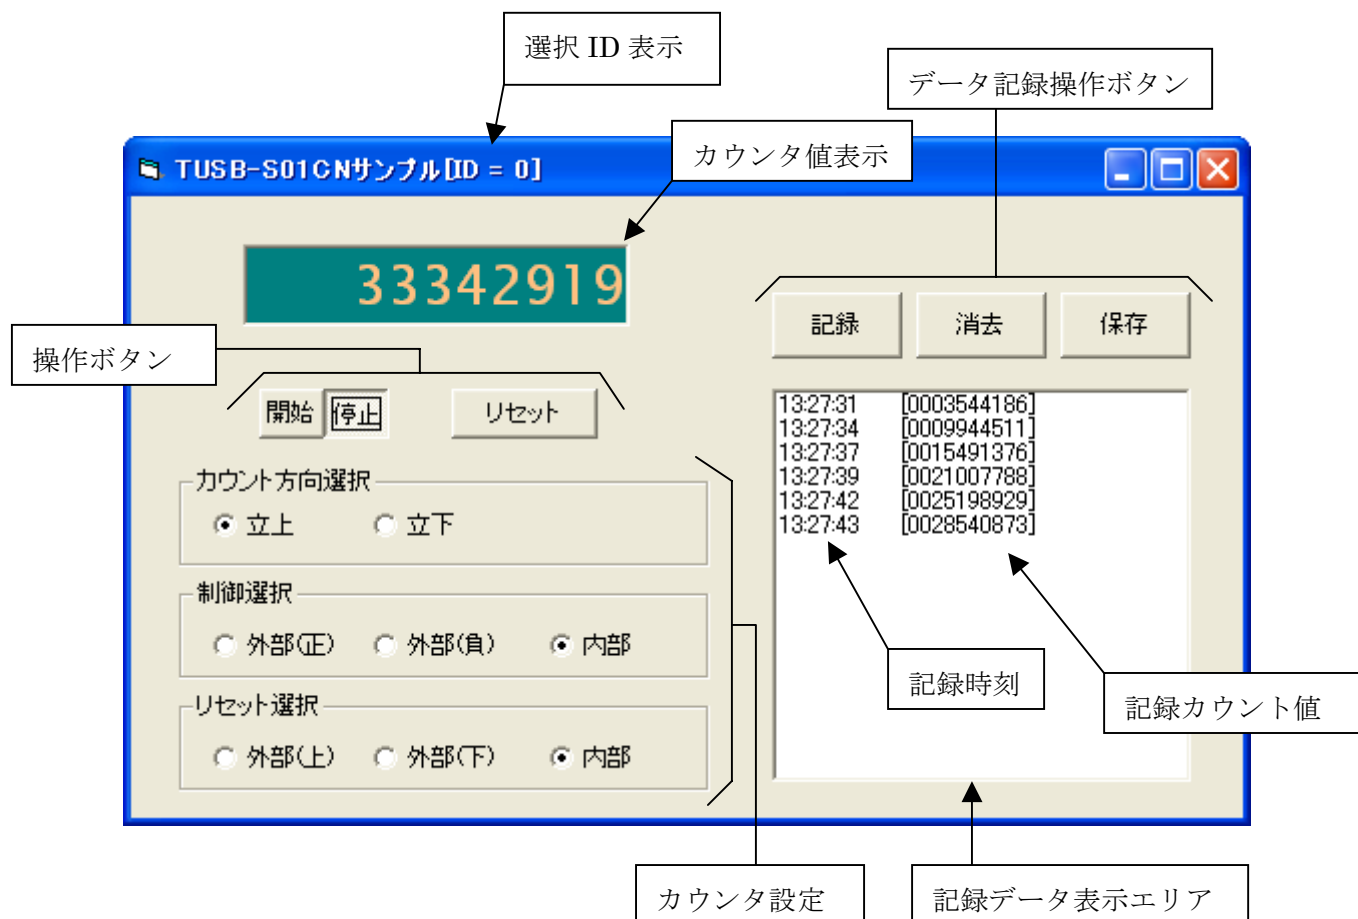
選択 ID 表示

データ記録操作ボタン

TUSB-S01CNサンプル[ID = 0]

カウンタ値表示

33342919

記録 消去 保存

操作ボタン

開始 停止 リセット

13:27:31 [0003544186]
13:27:34 [0009944511]
13:27:37 [0015491376]
13:27:39 [0021007788]
13:27:42 [0025198929]
13:27:43 [0028540873]

カウント方向選択
立上 立下

制御選択
外部(正) 外部(負) 内部

記録時刻

記録カウント値

リセット選択
外部(上) 外部(下) 内部

カウンタ設定

記録データ表示エリア